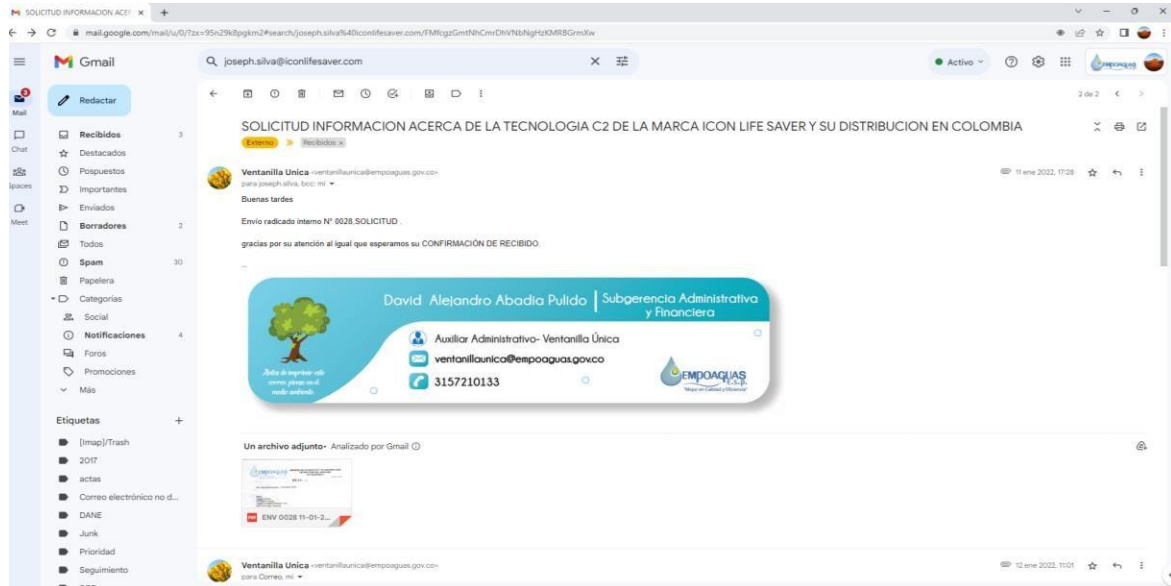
SOLICITUD INFORMACION ACER ×  +

mail.google.com/mail/u/0/?zx=95n29k8pgkm2#search/joseph.silva%40iconlifesaver.com/FMfcgzGmtNhCmrDhVNbNgHzKMR8GrmXw

Gmail

joseph.silva@iconlifesaver.com

Activo

Mail
Chat
Spaces
Meet

Redactar

Recibidos 3
Destacados
Pospuestos
Importantes
Enviados
Borradores 2
Todos
Spam 30
Papelera
Categorías
Social
Notificaciones 4
Foros
Promociones
Más

Etiquetas +
[Imap]/Trash
2017
actas
Correo electrónico no d...
DANE
Junk
Prioridad
Seguimiento

2 de 2

SOLICITUD INFORMACION ACERCA DE LA TECNOLOGIA C2 DE LA MARCA ICON LIFE SAVER Y SU DISTRIBUCION EN COLOMBIA

Externo Recibidos ×

Ventanilla Unica <ventanillaunica@empoaguas.gov.co>
para joseph.silva, bcc: mí

11 ene 2022, 17:28

Buenas tardes

Envío radicado interno N° 0028.SOLICITUD .

gracias por su atención al igual que esperamos su CONFIRMACIÓN DE RECIBIDO.

...

David Alejandro Abadia Pulido | Subgerencia Administrativa y Financiera

Auxiliar Administrativo- Ventanilla Única
ventanillaunica@empoaguas.gov.co
3157210133

Antes de imprimir este correo, piense en el medio ambiente

EMPOAGUAS E.S.P.
"Mejor en Calidad y Eficiencia"

Un archivo adjunto • Analizado por Gmail

ENV 0028 11-01-2...

Ventanilla Unica <ventanillaunica@empoaguas.gov.co>
para Correo, mí

12 ene 2022, 11:01